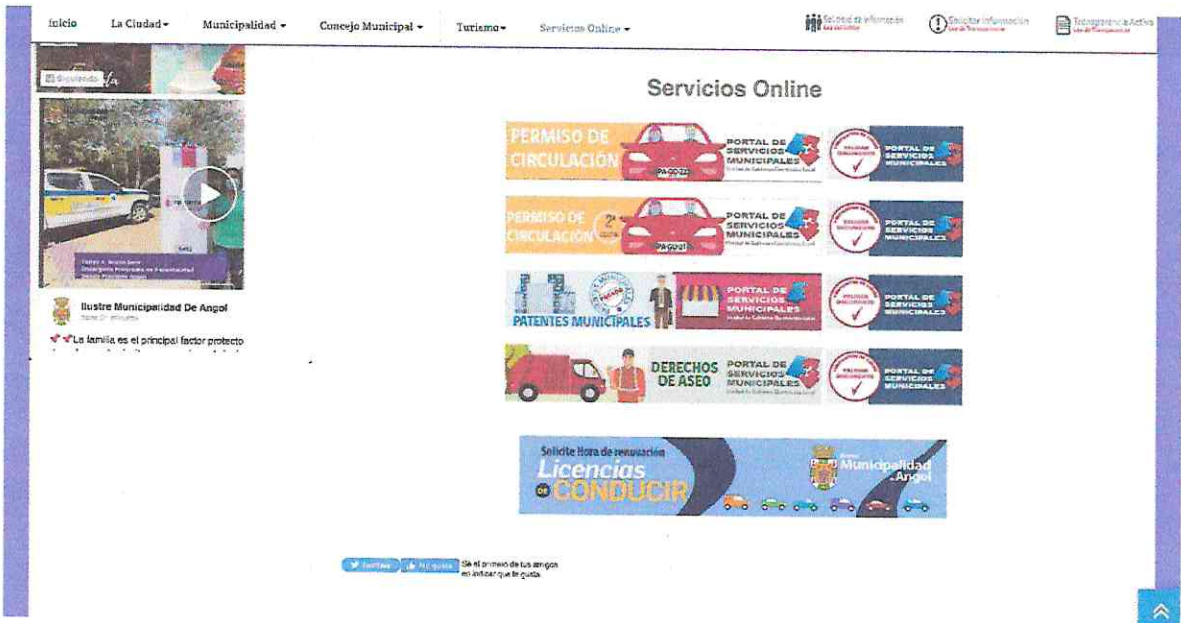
Inicio La Ciudad ▾ Municipalidad ▾ Concejo Municipal ▾ Turismo ▾ Servicios Online ▾

Solicitud de información Ley 20.285
Solicitar Información Ley de Transparencia
Transparencia Activa Ley de Transparencia

Siguiendo

Ilustre Municipalidad De Angol
Hace 27 minutos

La familia es el principal factor protecto

Servicios Online

PERMISO DE CIRCULACIÓN
PAGO 2023
PORTAL DE SERVICIOS MUNICIPALES
PAGAR ONLINE
PORTAL DE SERVICIOS MUNICIPALES

PERMISO DE CIRCULACIÓN 2ª CUOTA
PAGO 2023
PORTAL DE SERVICIOS MUNICIPALES
PAGAR ONLINE
PORTAL DE SERVICIOS MUNICIPALES

PATENTES MUNICIPALES
PAGAR
PORTAL DE SERVICIOS MUNICIPALES
PAGAR ONLINE
PORTAL DE SERVICIOS MUNICIPALES

DERECHOS DE ASEO
PORTAL DE SERVICIOS MUNICIPALES
PAGAR ONLINE
PORTAL DE SERVICIOS MUNICIPALES

Solicite Hora de renovación
Licencias de CONDUCIR
Ilustre Municipalidad de Angol

Twittear Me gusta Sé el primero de tus amigos en indicar que te gusta.